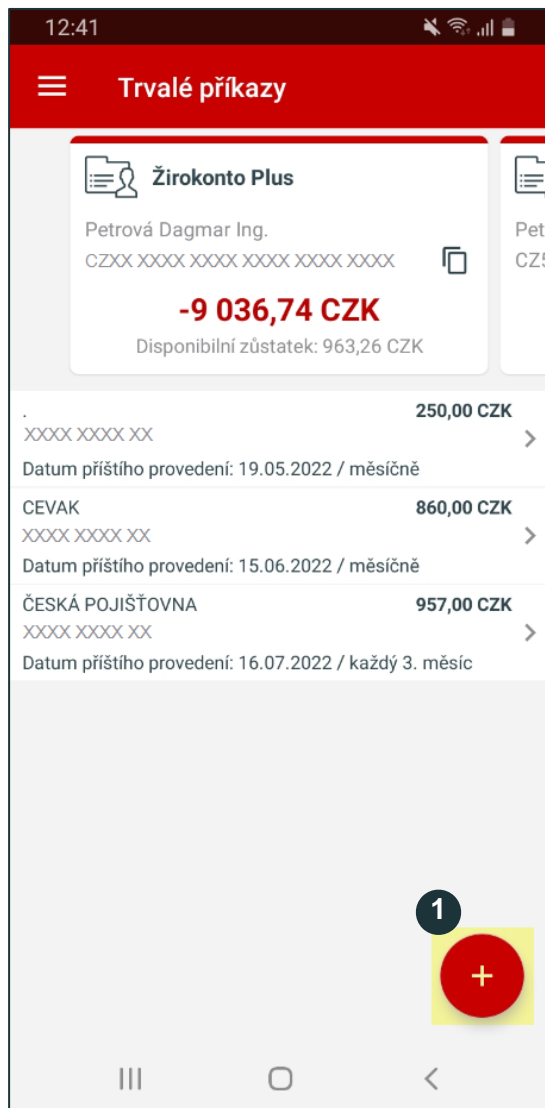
12:41

Trvalé příkazy

Žirokonto Plus

Petrová Dagmar Ing.

CZXX XXXX XXXX XXXX XXXX XXXX

-9 036,74 CZK

Disponibilní zůstatek: 963,26 CZK

Pet

CZ5

.
250,00 CZK
XXXX XXXX XX
Datum příštího provedení: 19.05.2022 / měsíčně

CEVAK
860,00 CZK
XXXX XXXX XX
Datum příštího provedení: 15.06.2022 / měsíčně

ČESKÁ POJIŠŤOVNA
957,00 CZK
XXXX XXXX XX
Datum příštího provedení: 16.07.2022 / každý 3. měsíc

1

+